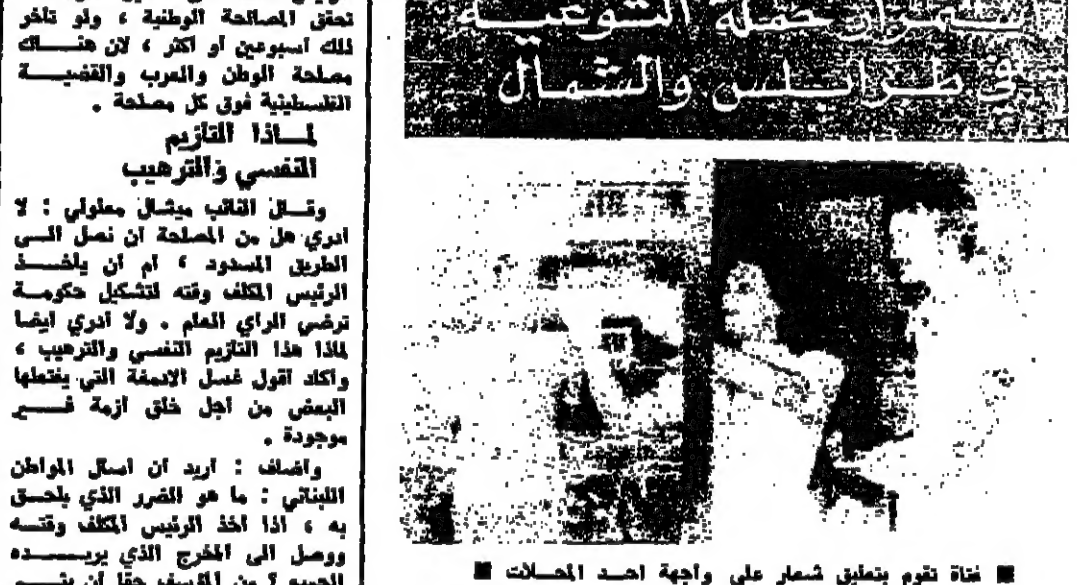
تحقق المصلحة الوطنية ، ولو تأخر ذلك اسبوعين او اكثر ، لان هنالك مصلحة الوطن والعرب والقضية الفلسطينية فوق كل مصلحة .

لماذا التأزيم النفسي والترهيب

وقال النائب ميشال معلولي : لا ادري هل من المصلحة ان نصل الى الطريق المسدود ، أم ان يأخذ الرئيس المكلف وقته لتشكيل حكومة ترضي الراي العام . ولا ادري ايضا لماذا هذا التأزيم النفسي والترهيب ، واكاد اقول غسل الادمغة التي ينتحلها البعض من اجل خلق ازمة غير موجودة .

واضاف : اريد ان اسأل المواطن اللبناني : ما هو الضرر الذي يلحق به ، اذا اخذ الرئيس المكلف وقته ووصل الى المخرج الذي يريده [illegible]

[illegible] حملة التوعية في طرابلس والشمال

■ فتاة تقوم بتعليق شعار على واجهة احد المحلات ■